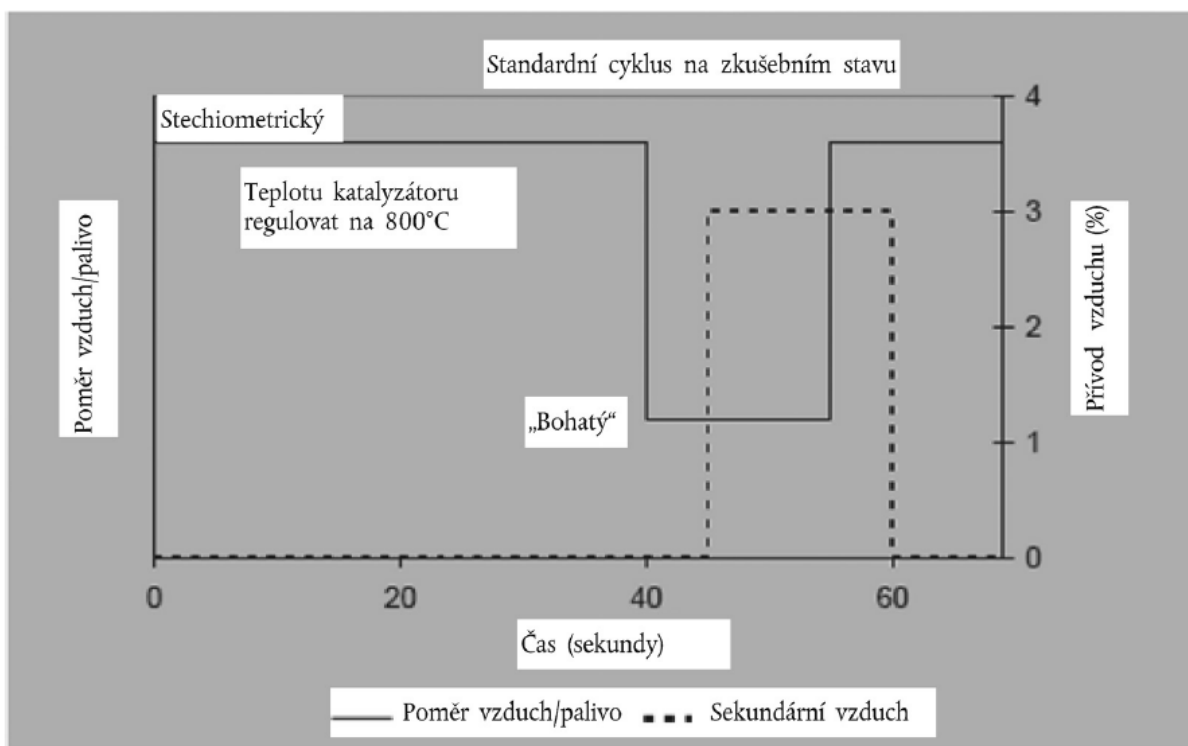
Standardní cyklus na zkušebním stavu

Stechiometrický

Teplotu katalyzátoru regulovat na 800°C

Poměr vzduch/palivo

„Bohatý“

Přívod vzduchu (%)

4
3
2
1
0

0
20
40
60

Čas (sekundy)

Poměr vzduch/palivo
Sekundární vzduch